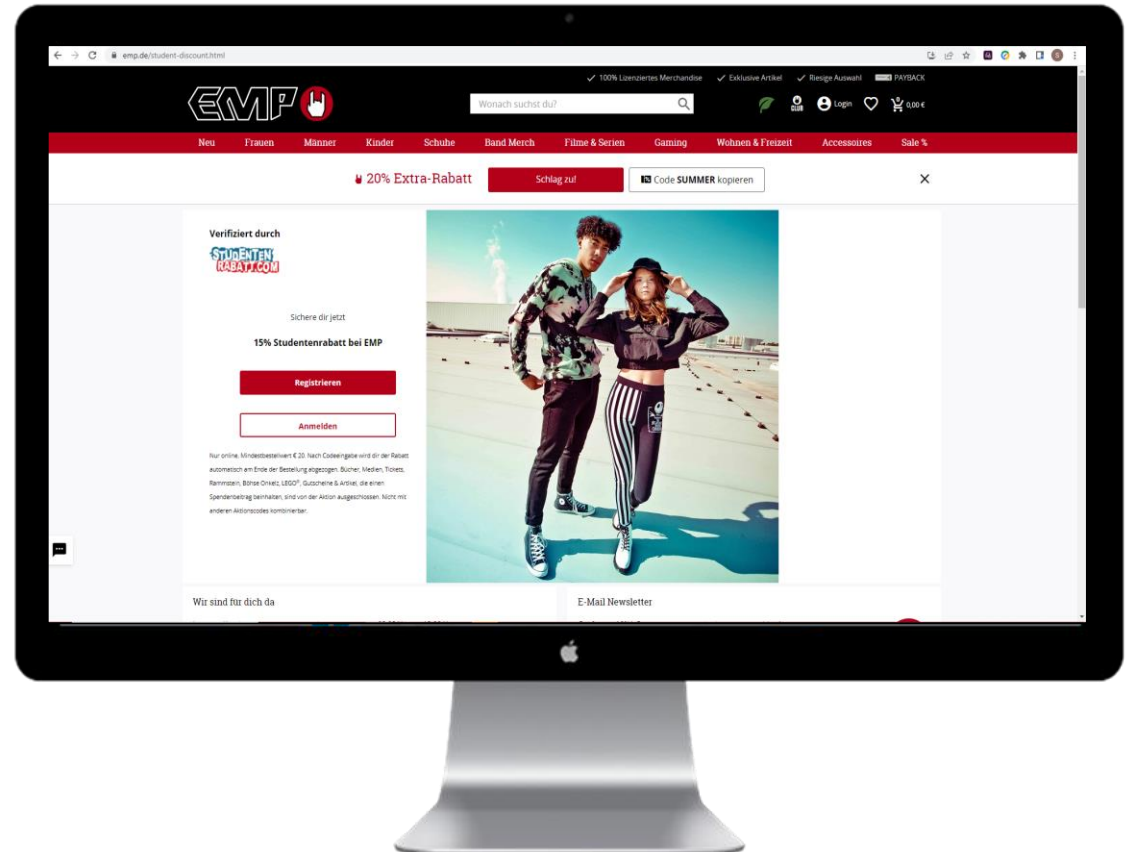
emp.de/student-discount.html

✓ 100% Lizenziertes Merchandise ✓ Exklusive Artikel ✓ Riesige Auswahl PAYBACK

EMP

Wonach suchst du?

CLUB Login 0,00 €

Neu Frauen Männer Kinder Schuhe Band Merch Filme & Serien Gaming Wohnen & Freizeit Accessoires Sale %

20% Extra-Rabatt Schlag zu! Code SUMMER kopieren

Verifiziert durch

STUDENTEN RABATT.COM

Sichere dir jetzt

15% Studentenrabatt bei EMP

Registrieren

Anmelden

Nur online. Mindestbestellwert € 20. Nach Codeeingabe wird dir der Rabatt automatisch am Ende der Bestellung abgezogen. Bücher, Medien, Tickets, Rammstein, Böhse Onkelz, LEGO®, Gutscheine & Artikel, die einen Spendenbetrag beinhalten, sind von der Aktion ausgeschlossen. Nicht mit anderen Aktionscodes kombinierbar.

Wir sind für dich da

E-Mail Newsletter